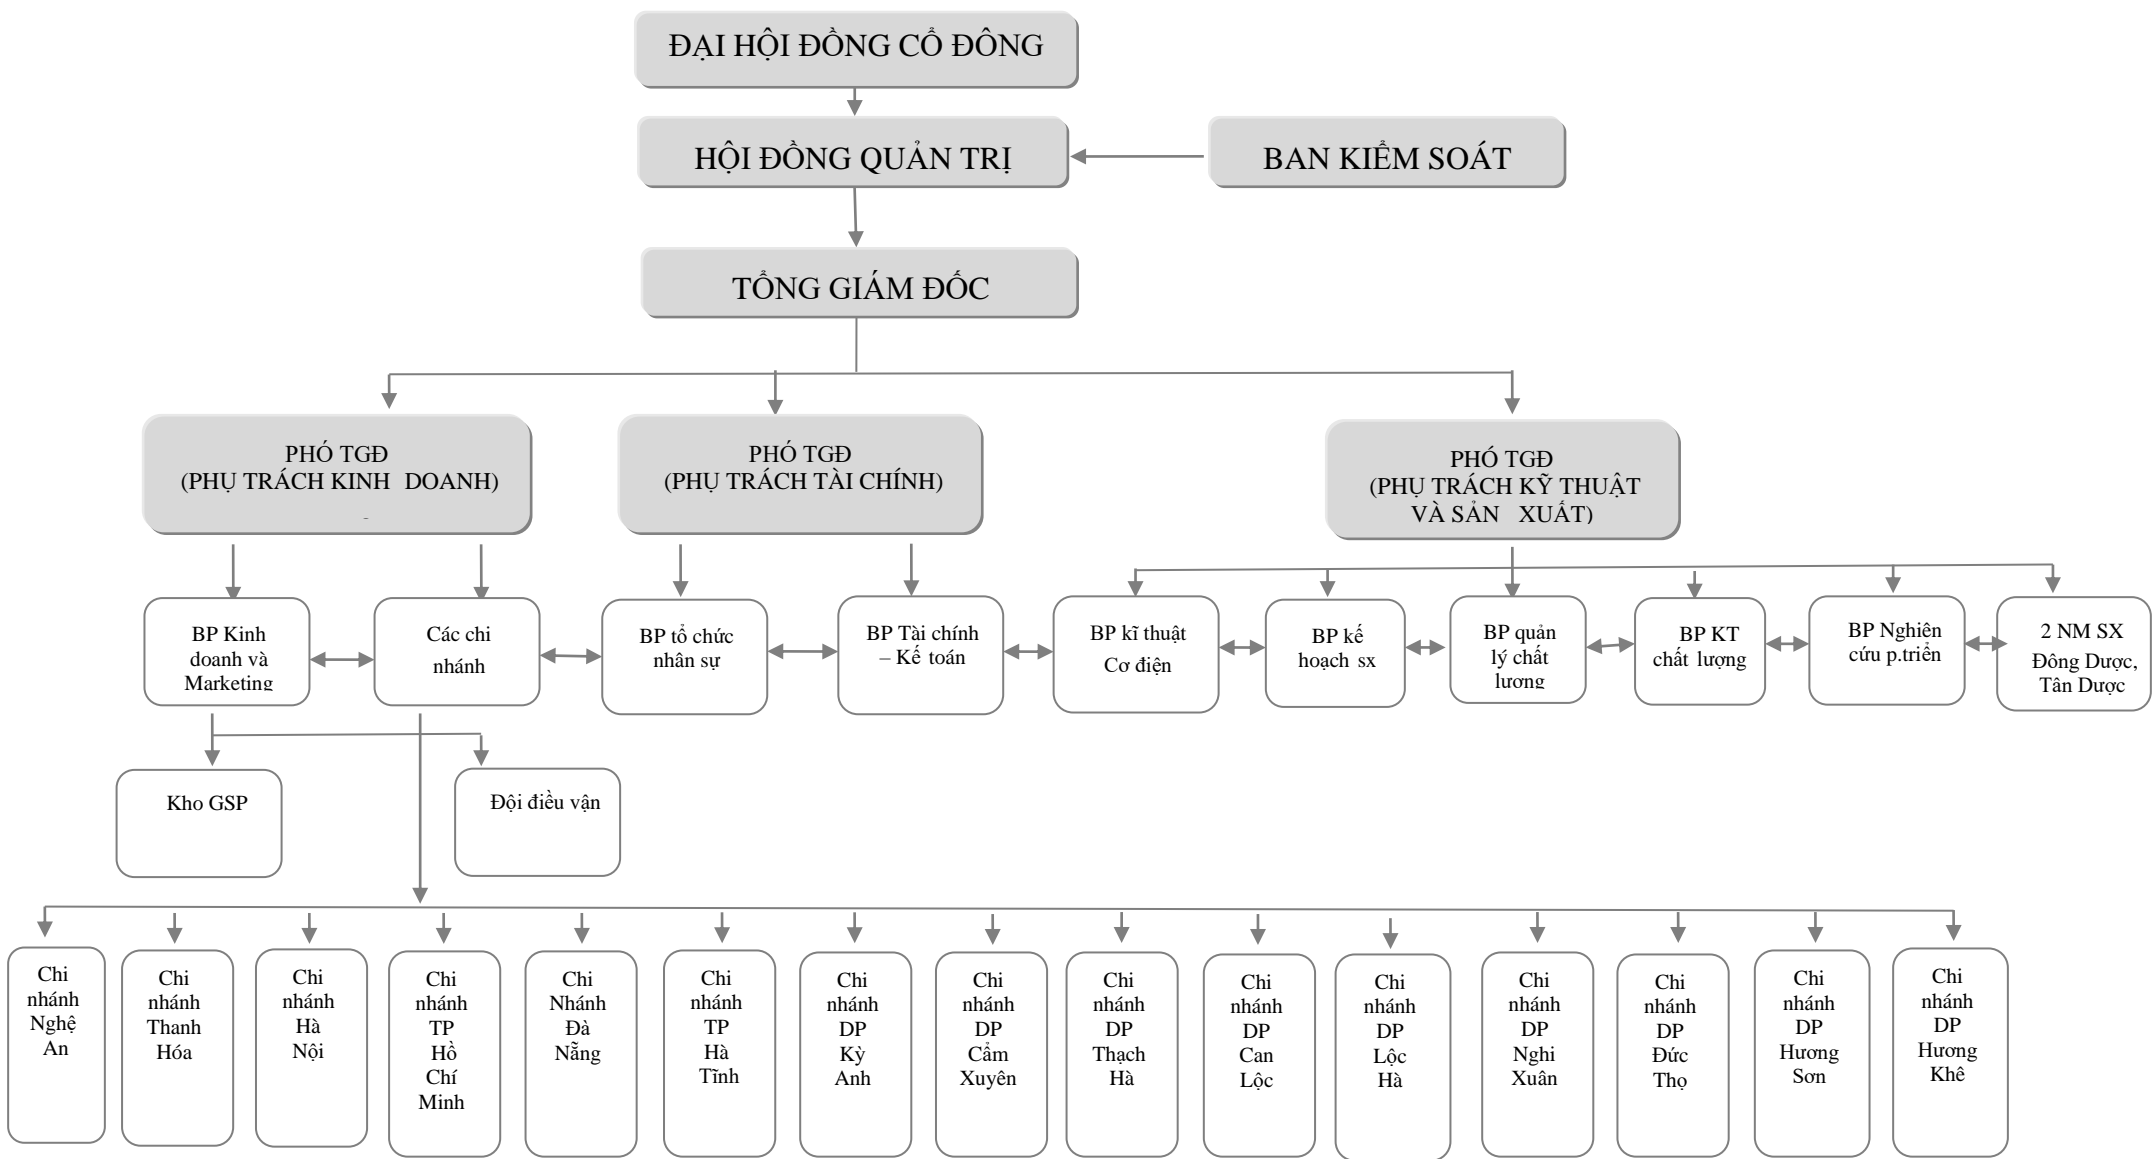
ĐẠI HỘI ĐỒNG CỔ ĐÔNG

HỘI ĐỒNG QUẢN TRỊ

BAN KIỂM SOÁT

TỔNG GIÁM ĐỐC

PHÓ TGĐ (PHỤ TRÁCH KINH DOANH)

PHÓ TGĐ (PHỤ TRÁCH TÀI CHÍNH)

PHÓ TGĐ (PHỤ TRÁCH KỸ THUẬT VÀ SẢN XUẤT)

BP Kinh doanh và Marketing

Các chi nhánh

BP tổ chức nhân sự

BP Tài chính – Kế toán

BP kĩ thuật Cơ điện

BP kế hoạch sx

BP quản lý chất lương

BP KT chất lượng

BP Nghiên cứu p.triển

2 NM SX Đông Dược, Tân Dược

Kho GSP

Đội điều vận

Chi nhánh Nghệ An

Chi nhánh Thanh Hóa

Chi nhánh Hà Nội

Chi nhánh TP Hồ Chí Minh

Chi Nhánh Đà Nẵng

Chi nhánh TP Hà Tĩnh

Chi nhánh DP Kỳ Anh

Chi nhánh DP Cẩm Xuyên

Chi nhánh DP Thạch Hà

Chi nhánh DP Can Lộc

Chi nhánh DP Lộc Hà

Chi nhánh DP Nghi Xuân

Chi nhánh DP Đức Thọ

Chi nhánh DP Hương Sơn

Chi nhánh DP Hương Khê